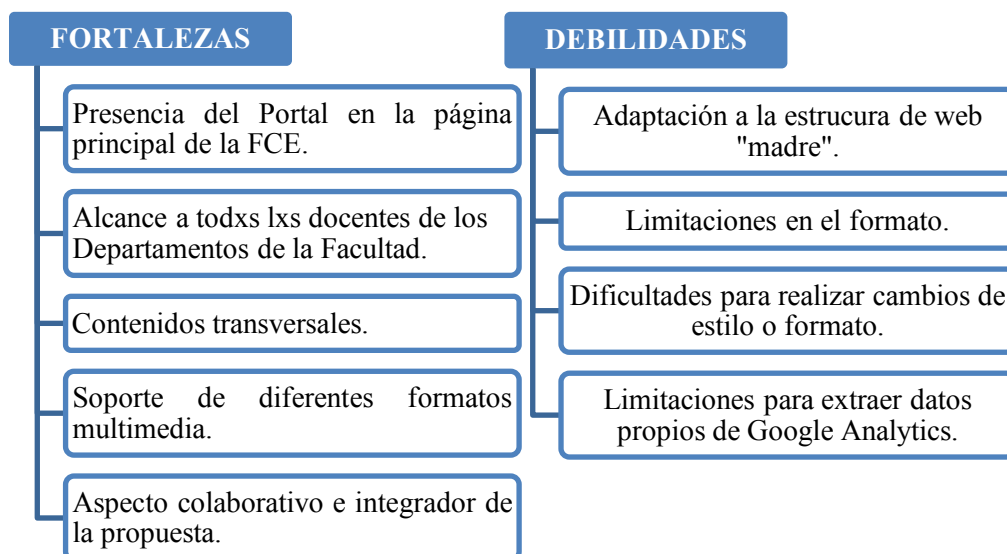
FORTALEZAS

Presencia del Portal en la página principal de la FCE.

Alcance a todxs lxs docentes de los Departamentos de la Facultad.

Contenidos transversales.

Soporte de diferentes formatos multimedia.

Aspecto colaborativo e integrador de la propuesta.

DEBILIDADES

Adaptación a la estrucura de web "madre".

Limitaciones en el formato.

Dificultades para realizar cambios de estilo o formato.

Limitaciones para extraer datos propios de Google Analytics.